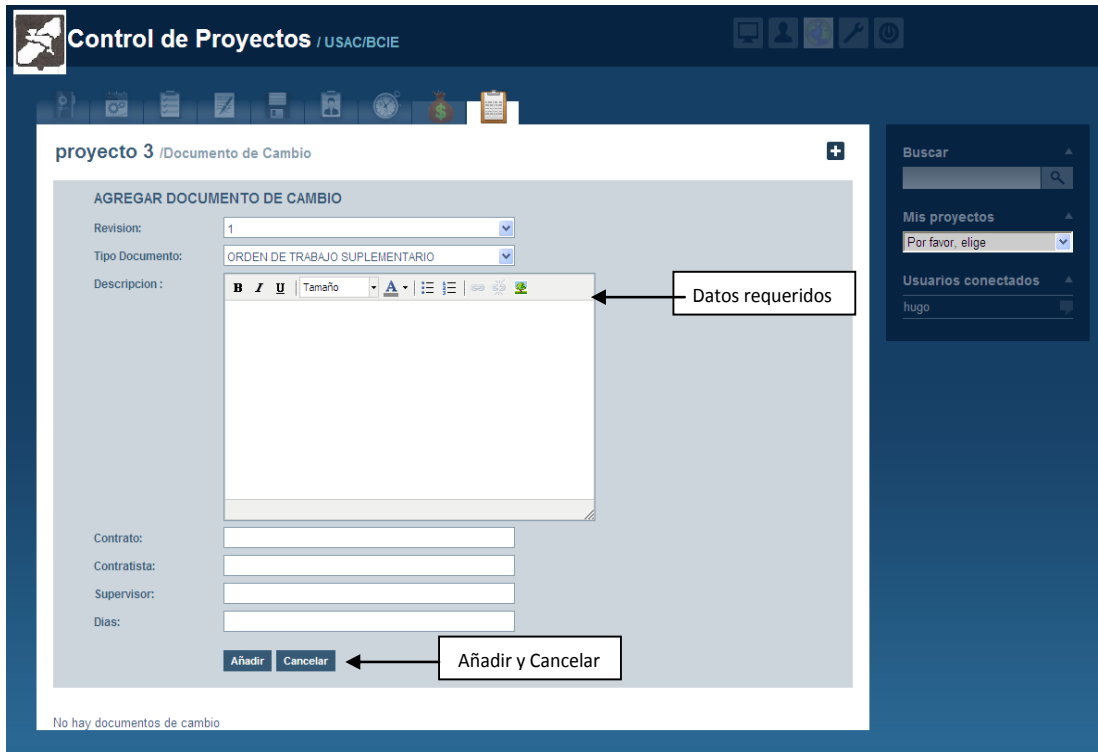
Control de Proyectos / USAC/BCIE

proyecto 3 /Documento de Cambio

AGREGAR DOCUMENTO DE CAMBIO

Revision: 1

Tipo Documento: ORDEN DE TRABAJO SUPLEMENTARIO

Descripcion :

B I U Tamaño A

Datos requeridos

Contrato:

Contratista:

Supervisor:

Dias:

Añadir Cancelar

Añadir y Cancelar

No hay documentos de cambio

Buscar

Mis proyectos

Por favor, elige

Usuarios conectados

hugo